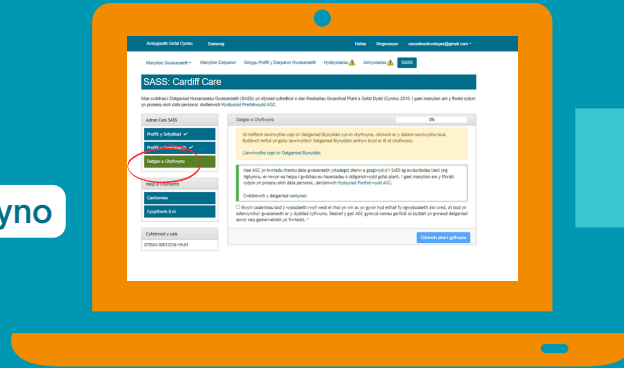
yno

Arolygiaeth Gofal Cymru Samsey Hafan Negeseuon cleientdevelopers@gmail.com

Manylion Gwasanaeth Manylion Darparwr Grŵpiau Proffil y Darparwr Gwasanaeth Hysbysiadau Amrywiadau SASS

SASS: Cardiff Care

Mae cwblhau'r Datganiad Hunanasesu Gwasanaeth (SASS) yn ofyniad cyfreithiol o dan Reoliadau Gwarchod Plant a Gofal Dydd (Cymru) 2010. I gael manylion am y ffordd rydym yn prosesu eich data personol, darllenwch Hysbysiad Preifatrwydd AGC.

Adran Cais SASS

Proffil y Sefydliad

Proffil y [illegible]

Datgan a Chyflwyno

Help a Chyngor

Canllawiau

Cysylltwch â ni

Cyfeirnod y cais

OTRAH-20011216-1AUN

Datgan a Chyflwyno

0%

Os hoffech lawrlwytho copi o'r Datganiad Blynyddol cyn ei chyflwyno, cliciwch ar y ddolen lawrlwytho isod. Byddwch hefyd yn gallu lawrlwytho'r Datganiad Blynyddol unwaith bryd ar ôl ei chyflwyno.

Lawrlwytho copi o'r Datganiad Blynyddol

Mae AGC yn bwriadu rhannu data gwasanaeth ystadegol dienw a gasglwyd o'r SASS ag awdurdodau lleol yng Nghymru, er mwyn eu helpu i gynllunio eu hanghenion o ddigonolrwydd gofal plant. I gael manylion am y ffordd rydym yn prosesu eich data personol, darllenwch Hysbysiad Preifatrwydd AGC.

Dwiddwch y datganiad canlynol:

Rwyf yn cadarnhau bod y wybodaeth rwyf wedi ei rhoi yn wir ac yn gywir hyd eithaf fy ngwybodaeth ac cred, ac bod yn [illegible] cyflwyno gwasanaeth ar y dyddiad cyflwyno. Deallaf y gall AGC gymryd camau gorfodi os byddaf yn gwneud datganiad anwir neu gamarweiniol yn fwriadol. *

Cliciwch yma i gyflwyno